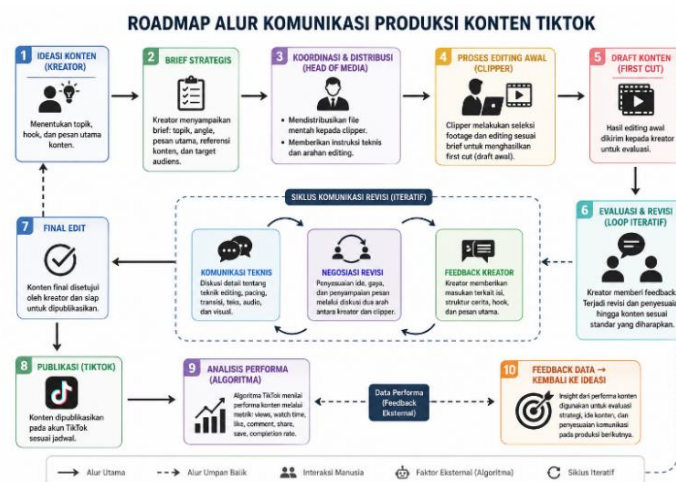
ROADMAP ALUR KOMUNIKASI PRODUKSI KONTEN TIKTOK

1 IDEASI KONTEN (KREATOR)
Menentukan topik, hook, dan pesan utama konten.

2 BRIEF STRATEGIS
Kreator menyampaikan brief: topik, angle, pesan utama, referensi konten, dan target audiens.

3 KOORDINASI & DISTRIBUSI (HEAD OF MEDIA)
• Mendistribusikan file mentah kepada clipper.
• Memberikan instruksi teknis dan arahan editing.

4 PROSES EDITING AWAL (CLIPPER)
Clipper melakukan seleksi footage dan editing sesuai brief untuk menghasilkan first cut (draft awal).

5 DRAFT KONTEN (FIRST CUT)
Hasil editing awal dikirim kepada kreator untuk evaluasi.

SIKLUS KOMUNIKASI REVISI (ITERATIF)

KOMUNIKASI TEKNIS
Diskusi detail tentang teknik editing, pacing, transisi, teks, audio, dan visual.

NEGOSIASI REVISI
Penyesuaian ide, gaya, dan penyampaian pesan melalui diskusi dua arah antara kreator dan clipper.

FEEDBACK KREATOR
Kreator memberikan masukan terkait isi, struktur cerita, hook, dan pesan utama.

6 EVALUASI & REVISI (LOOP ITERATIF)
Kreator memberi feedback. Terjadi revisi dan penyesuaian hingga konten sesuai standar yang diharapkan.

7 FINAL EDIT
Konten final disetujui oleh kreator dan siap untuk dipublikasikan.

8 PUBLIKASI (TIKTOK)
Konten dipublikasikan pada akun TikTok sesuai jadwal.

9 ANALISIS PERFORMA (ALGORITMA)
Algoritma TikTok menilai performa konten melalui metrik: views, watch time, like, comment, share, save, completion rate.

Data Performa (Feedback Eksternal)

10 FEEDBACK DATA → KEMBALI KE IDEASI
Insight dari performa konten digunakan untuk evaluasi strategi, ide konten, dan penyesuaian komunikasi pada produksi berikutnya.

Alur Utama   Alur Umpan Balik   Interaksi Manusia   Faktor Eksternal (Algoritma)   Siklus Iteratif